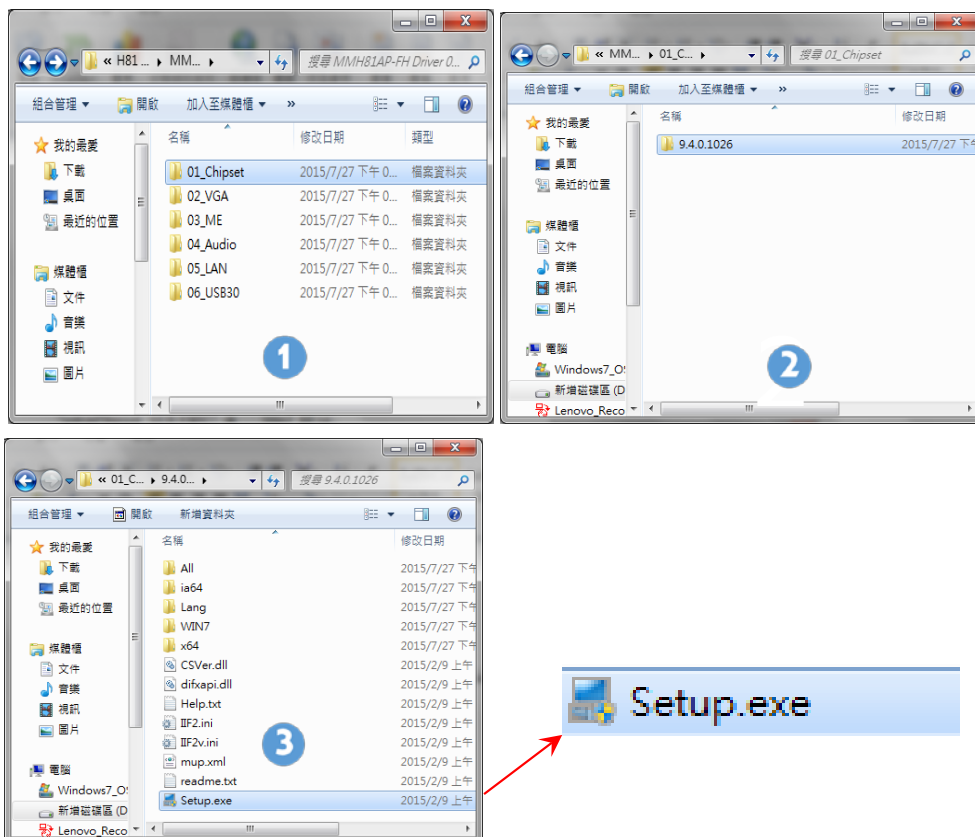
« H81 ... MM... ▸

搜尋 MMH81AP-FH Driver 0...

組合管理 ▾ 開啟 加入至媒體櫃 ▾ »

我的最愛
下載
桌面
最近的位置

媒體櫃
文件
音樂
視訊
圖片

| 名稱 | 修改日期 | 類型 |
|---|---|---|
| 01_Chipset | 2015/7/27 下午 0... | 檔案資料夾 |
| 02_VGA | 2015/7/27 下午 0... | 檔案資料夾 |
| 03_ME | 2015/7/27 下午 0... | 檔案資料夾 |
| 04_Audio | 2015/7/27 下午 0... | 檔案資料夾 |
| 05_LAN | 2015/7/27 下午 0... | 檔案資料夾 |
| 06_USB30 | 2015/7/27 下午 0... | 檔案資料夾 |

1

« MM... ▸ 01_C... ▸

搜尋 01_Chipset

組合管理 ▾ 開啟 加入至媒體櫃 ▾ »

我的最愛
下載
桌面
最近的位置

媒體櫃
文件
音樂
視訊
圖片

電腦
Windows7_O
新增磁碟區 (D
Lenovo_Reco

| 名稱 | 修改日期 |
|---|---|
| 9.4.0.1026 | 2015/7/27 下午 |

2

« 01_C... ▸ 9.4.0... ▸

搜尋 9.4.0.1026

組合管理 ▾ 開啟 新增資料夾

我的最愛
下載
桌面
最近的位置

媒體櫃
文件
音樂
視訊
圖片

電腦
Windows7_OS
新增磁碟區 (D
Lenovo_Reco

| 名稱 | 修改日期 |
|---|---|
| All | 2015/7/27 下午 |
| ia64 | 2015/7/27 下午 |
| Lang | 2015/7/27 下午 |
| WIN7 | 2015/7/27 下午 |
| x64 | 2015/7/27 下午 |
| CSVer.dll | 2015/2/9 上午 |
| difxapi.dll | 2015/2/9 上午 |
| Help.txt | 2015/2/9 上午 |
| IIF2.ini | 2015/2/9 上午 |
| IIF2v.ini | 2015/2/9 上午 |
| mup.xml | 2015/2/9 上午 |
| readme.txt | 2015/2/9 上午 |
| Setup.exe | 2015/2/9 上午 |

3

Setup.exe